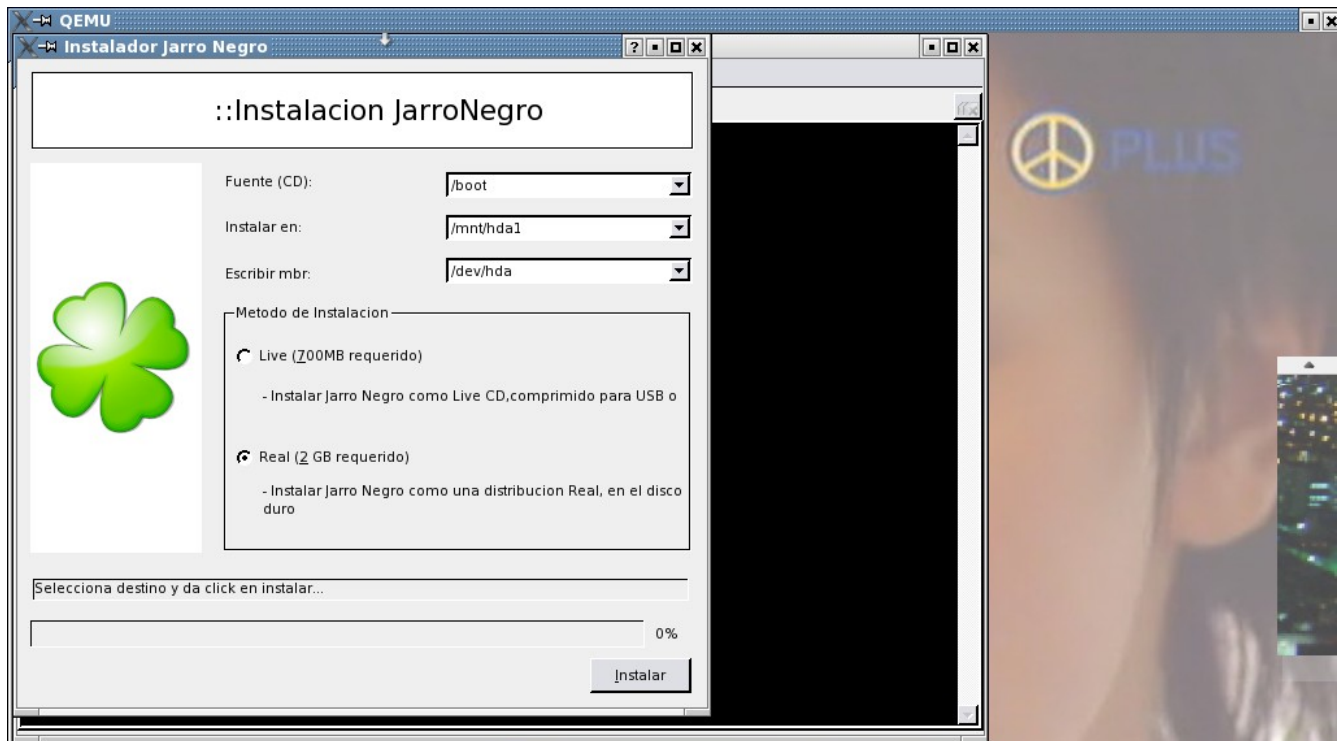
QEMU

Instalador Jarro Negro

::Instalacion JarroNegro

Fuente (CD): /boot

Instalar en: /mnt/hda1

Escribir mbr: /dev/hda

Metodo de Instalacion

Live (700MB requerido)

- Instalar Jarro Negro como Live CD,comprimido para USB o

Real (2 GB requerido)

- Instalar Jarro Negro como una distribucion Real, en el disco duro

Selecciona destino y da click en instalar...

0%

Instalar

PLUS